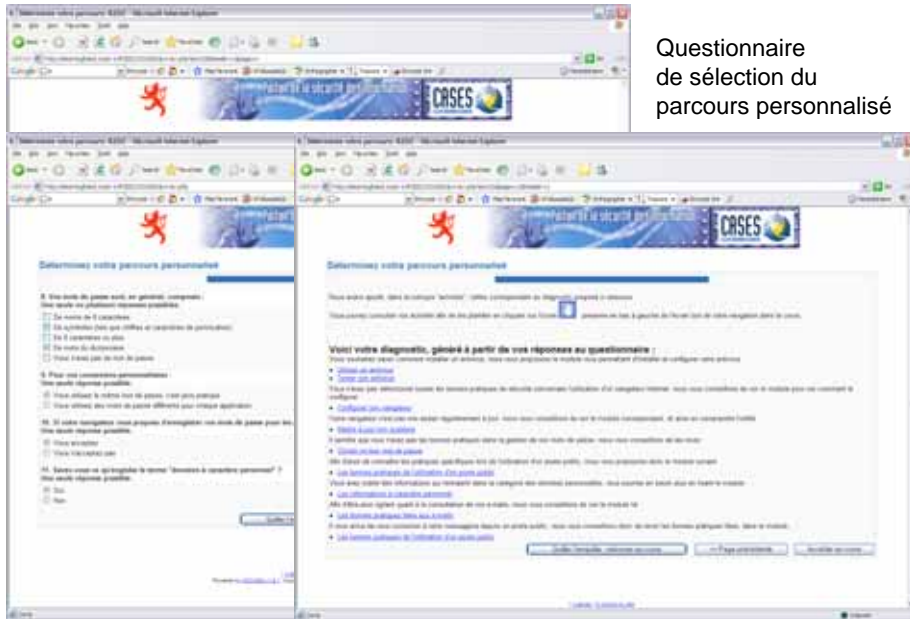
Questionnaire de sélection du parcours personnalisé

CASES

Déterminez votre parcours personnalisé

Déterminez votre parcours personnalisé

Voici votre diagnostic, généré à partir de vos réponses au questionnaire :

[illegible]